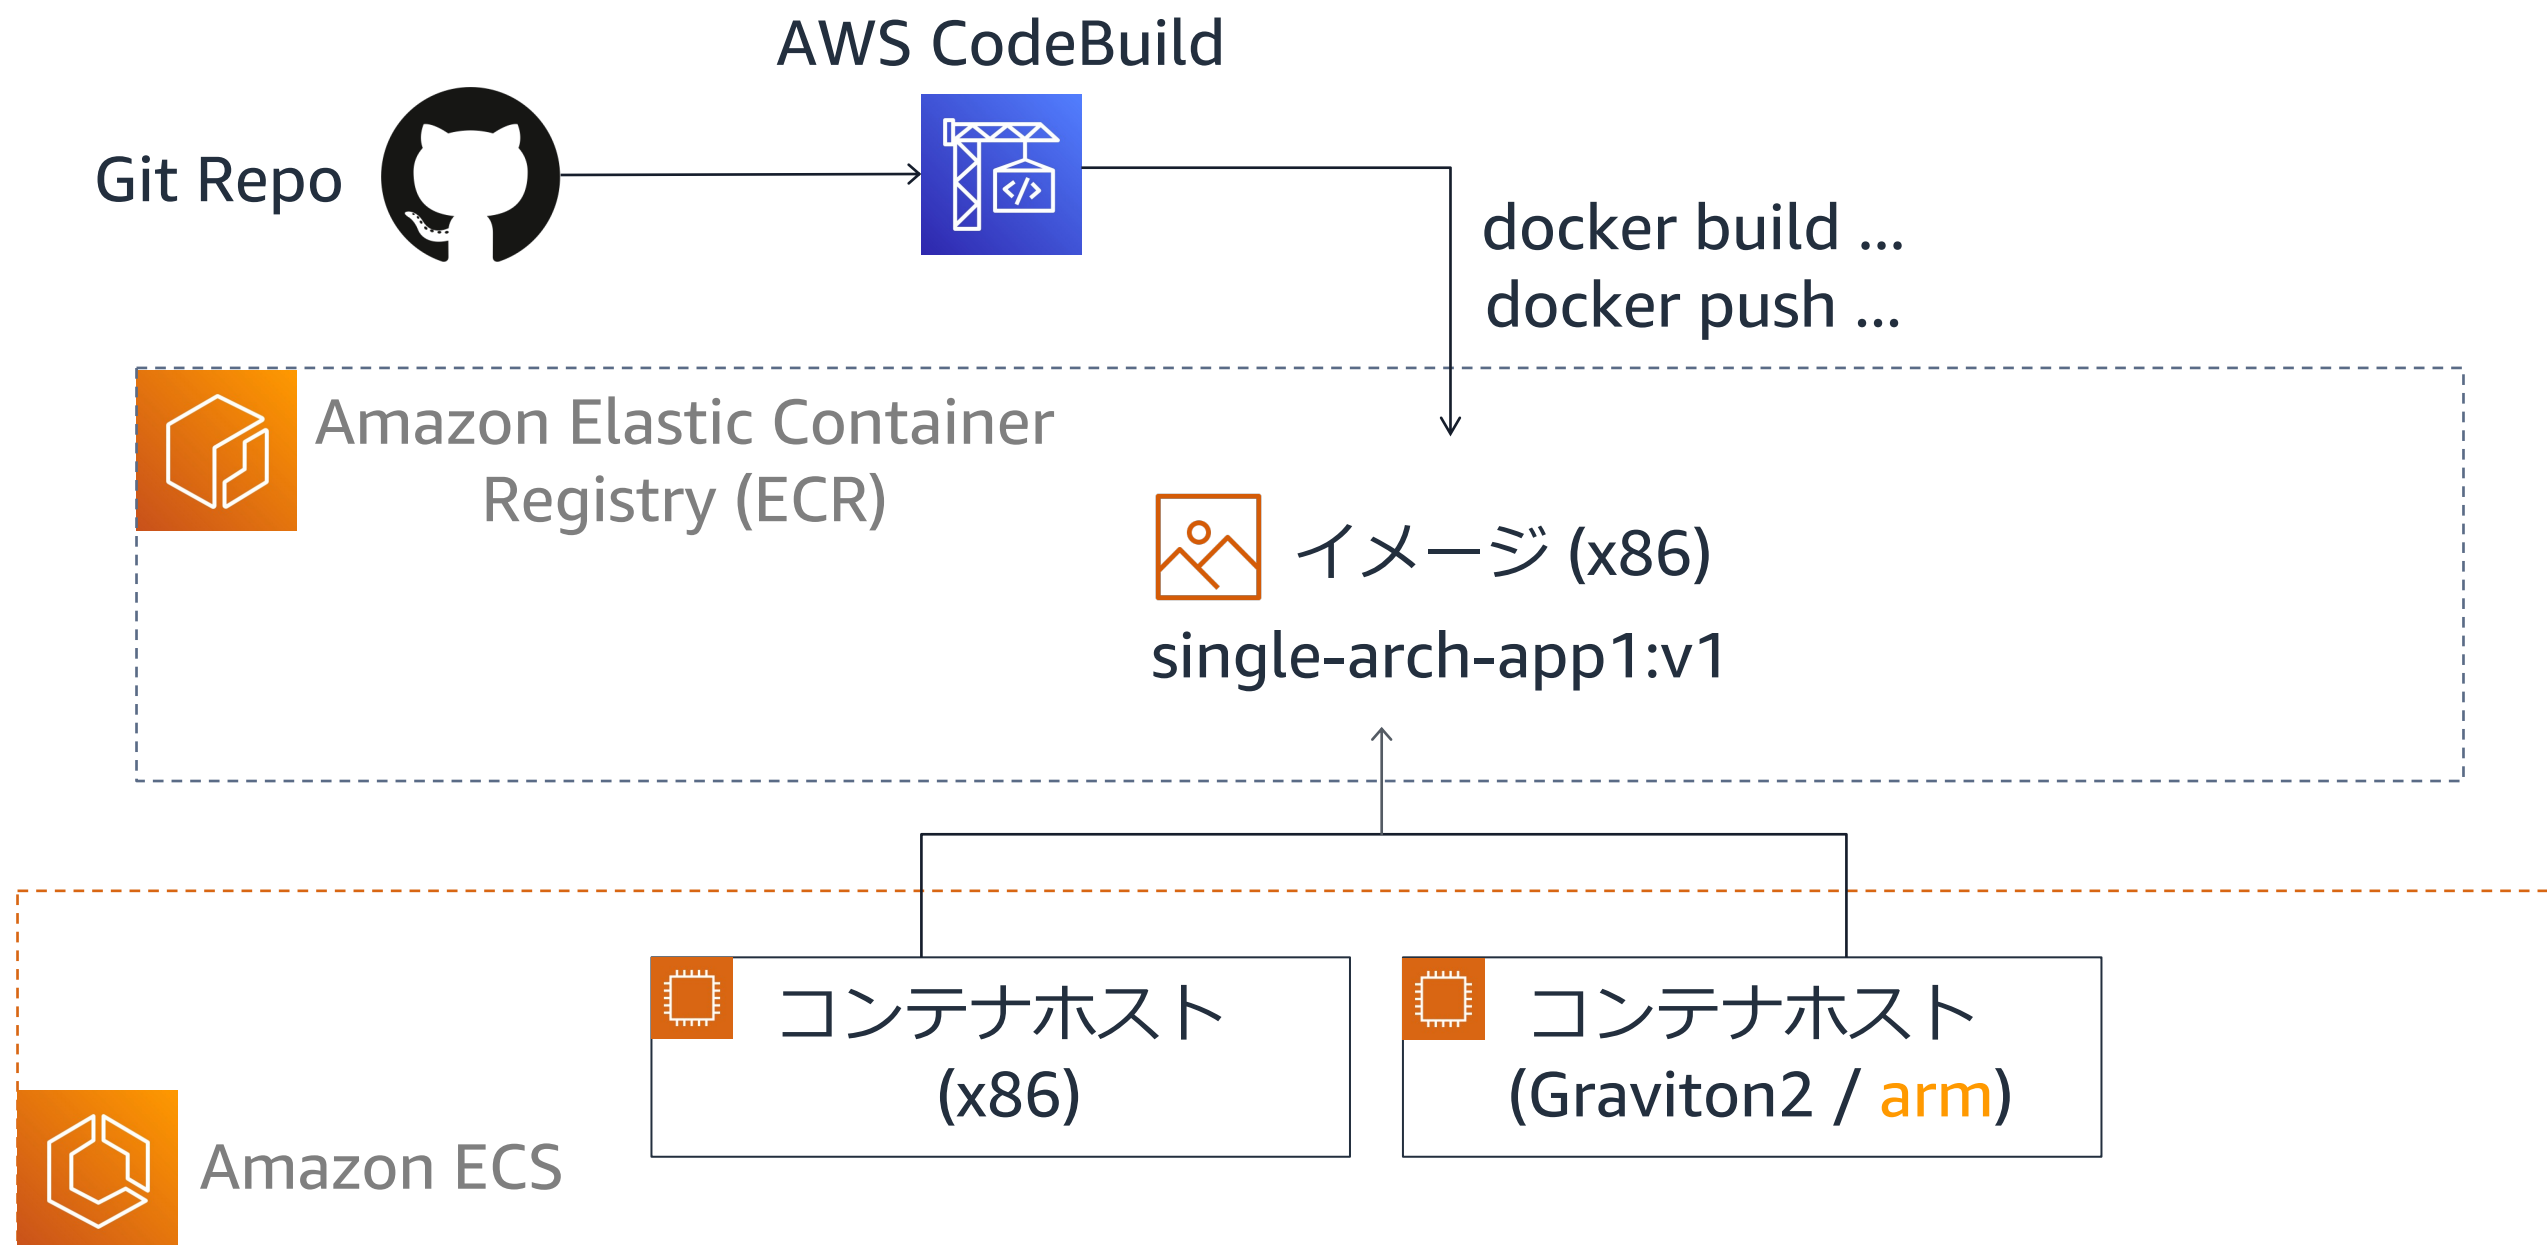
AWS CodeBuild

Git Repo

docker build ...
docker push ...

Amazon Elastic Container Registry (ECR)

イメージ (x86)
single-arch-app1:v1

コンテナホスト (x86)

コンテナホスト (Graviton2 / arm)

Amazon ECS